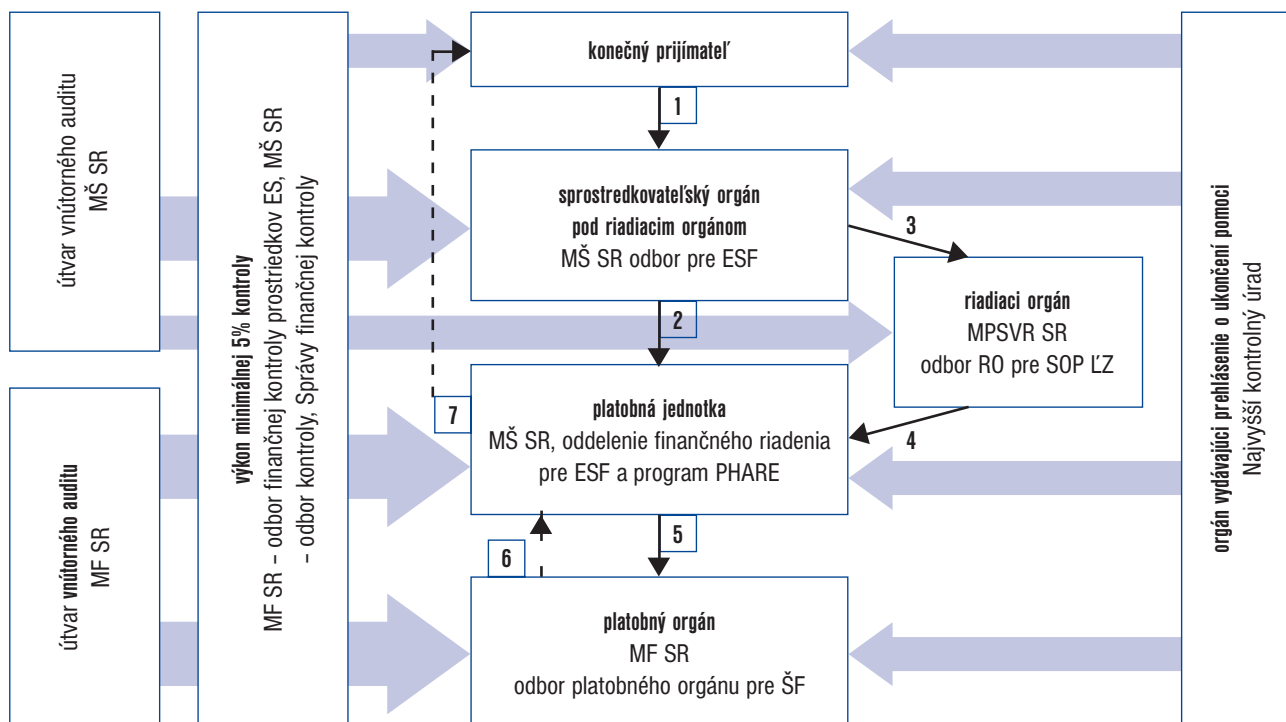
útvar vnútorného auditu MŠ SR

útvar vnútorného auditu MF SR

výkon minimálnej 5% kontroly
MF SR – odbor finančnej kontroly prostriedkov ES, MŠ SR - odbor kontroly, Správy finančnej kontroly

konečný prijímateľ

1

sprostredkovateľský orgán
pod riadiacim orgánom
MŠ SR odbor pre ESF

3

riadiaci orgán
MPSVR SR
odbor RO pre SOP ĽZ

2

7

platobná jednotka
MŠ SR, oddelenie finančného riadenia pre ESF a program PHARE

4

5

6

platobný orgán
MF SR
odbor platobného orgánu pre ŠF

orgán vydávajúci prehlásenie o ukončení pomoci
Najvyšší kontrolný úrad